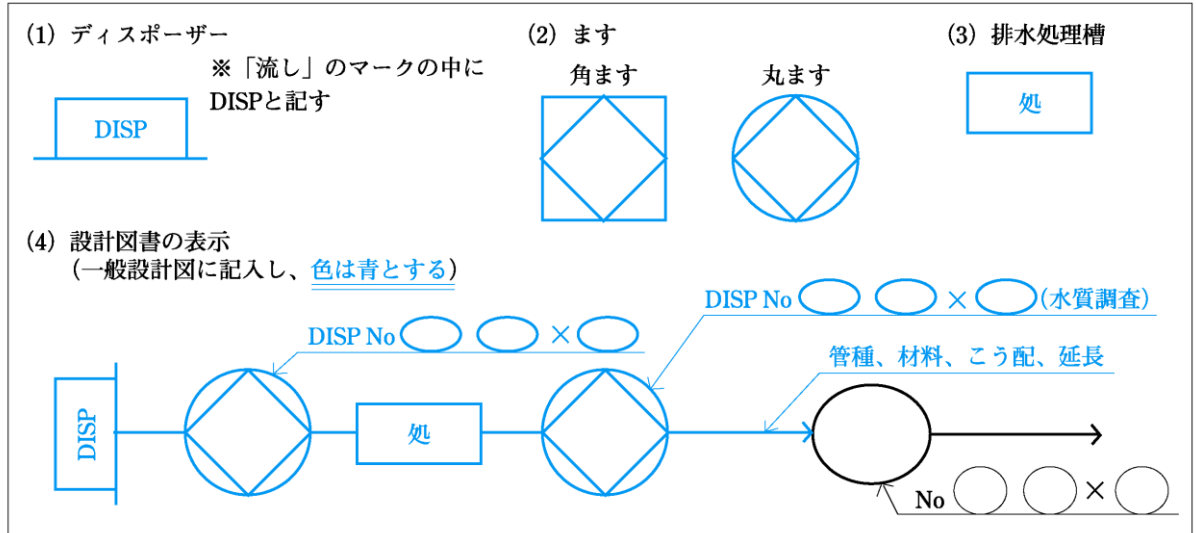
(1) ディスポーザー

※「流し」のマークの中にDISPと記す

DISP

(2) ます

角ます

丸ます

(3) 排水処理槽

処

(4) 設計図書の表示
(一般設計図に記入し、色は青とする)

DISP No ◯ ◯ × ◯

DISP No ◯ ◯ × ◯ (水質調査)

管種、材料、こう配、延長

DISP

処

No ◯ ◯ × ◯